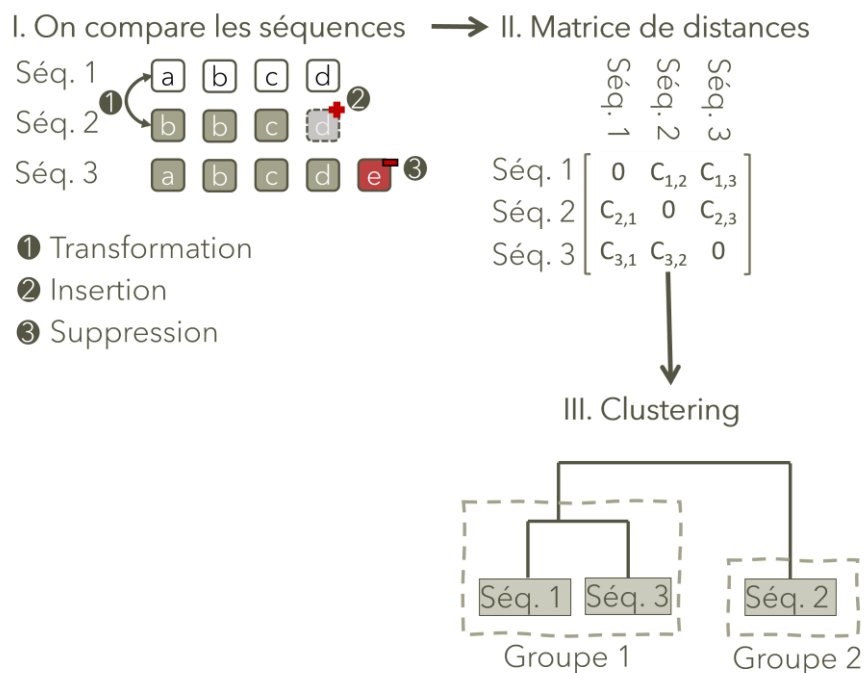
I. On compare les séquences

Séq. 1 a b c d
Séq. 2 b b c d
Séq. 3 a b c d e

❶ ❷ ❸

❶ Transformation
❷ Insertion
❸ Suppression

II. Matrice de distances

| | Séq. 1 | Séq. 2 | Séq. 3 |
|---|---|---|---|
| Séq. 1 | 0 | $C_{1,2}$ | $C_{1,3}$ |
| Séq. 2 | $C_{2,1}$ | 0 | $C_{2,3}$ |
| Séq. 3 | $C_{3,1}$ | $C_{3,2}$ | 0 |

III. Clustering

Séq. 1 Séq. 3
Groupe 1

Séq. 2
Groupe 2